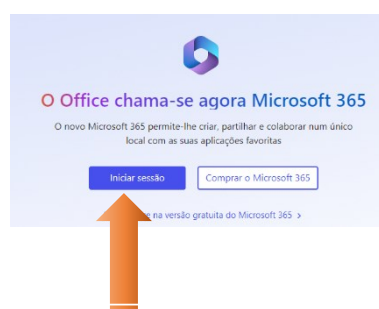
O Office chama-se agora Microsoft 365

O novo Microsoft 365 permite-lhe criar, partilhar e colaborar num único local com as suas aplicações favoritas

Iniciar sessão

Comprar o Microsoft 365

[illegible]e na versão gratuita do Microsoft 365 >